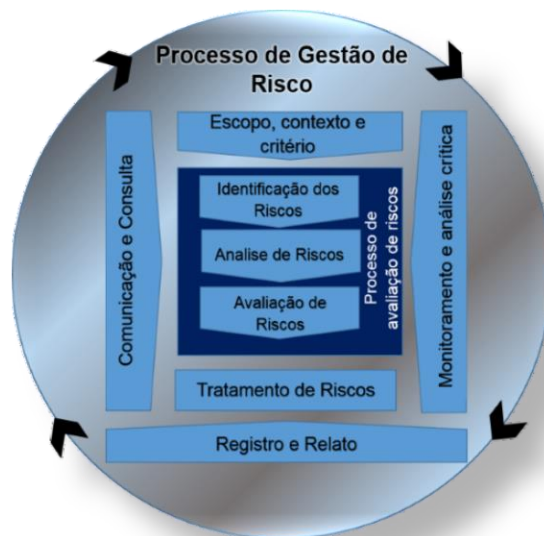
Processo de Gestão de Risco

Comunicação e Consulta

Escopo, contexto e critério

Identificação dos Riscos

Analise de Riscos

Avaliação de Riscos

Processo de avaliação de riscos

Monitoramento e análise crítica

Tratamento de Riscos

Registro e Relato